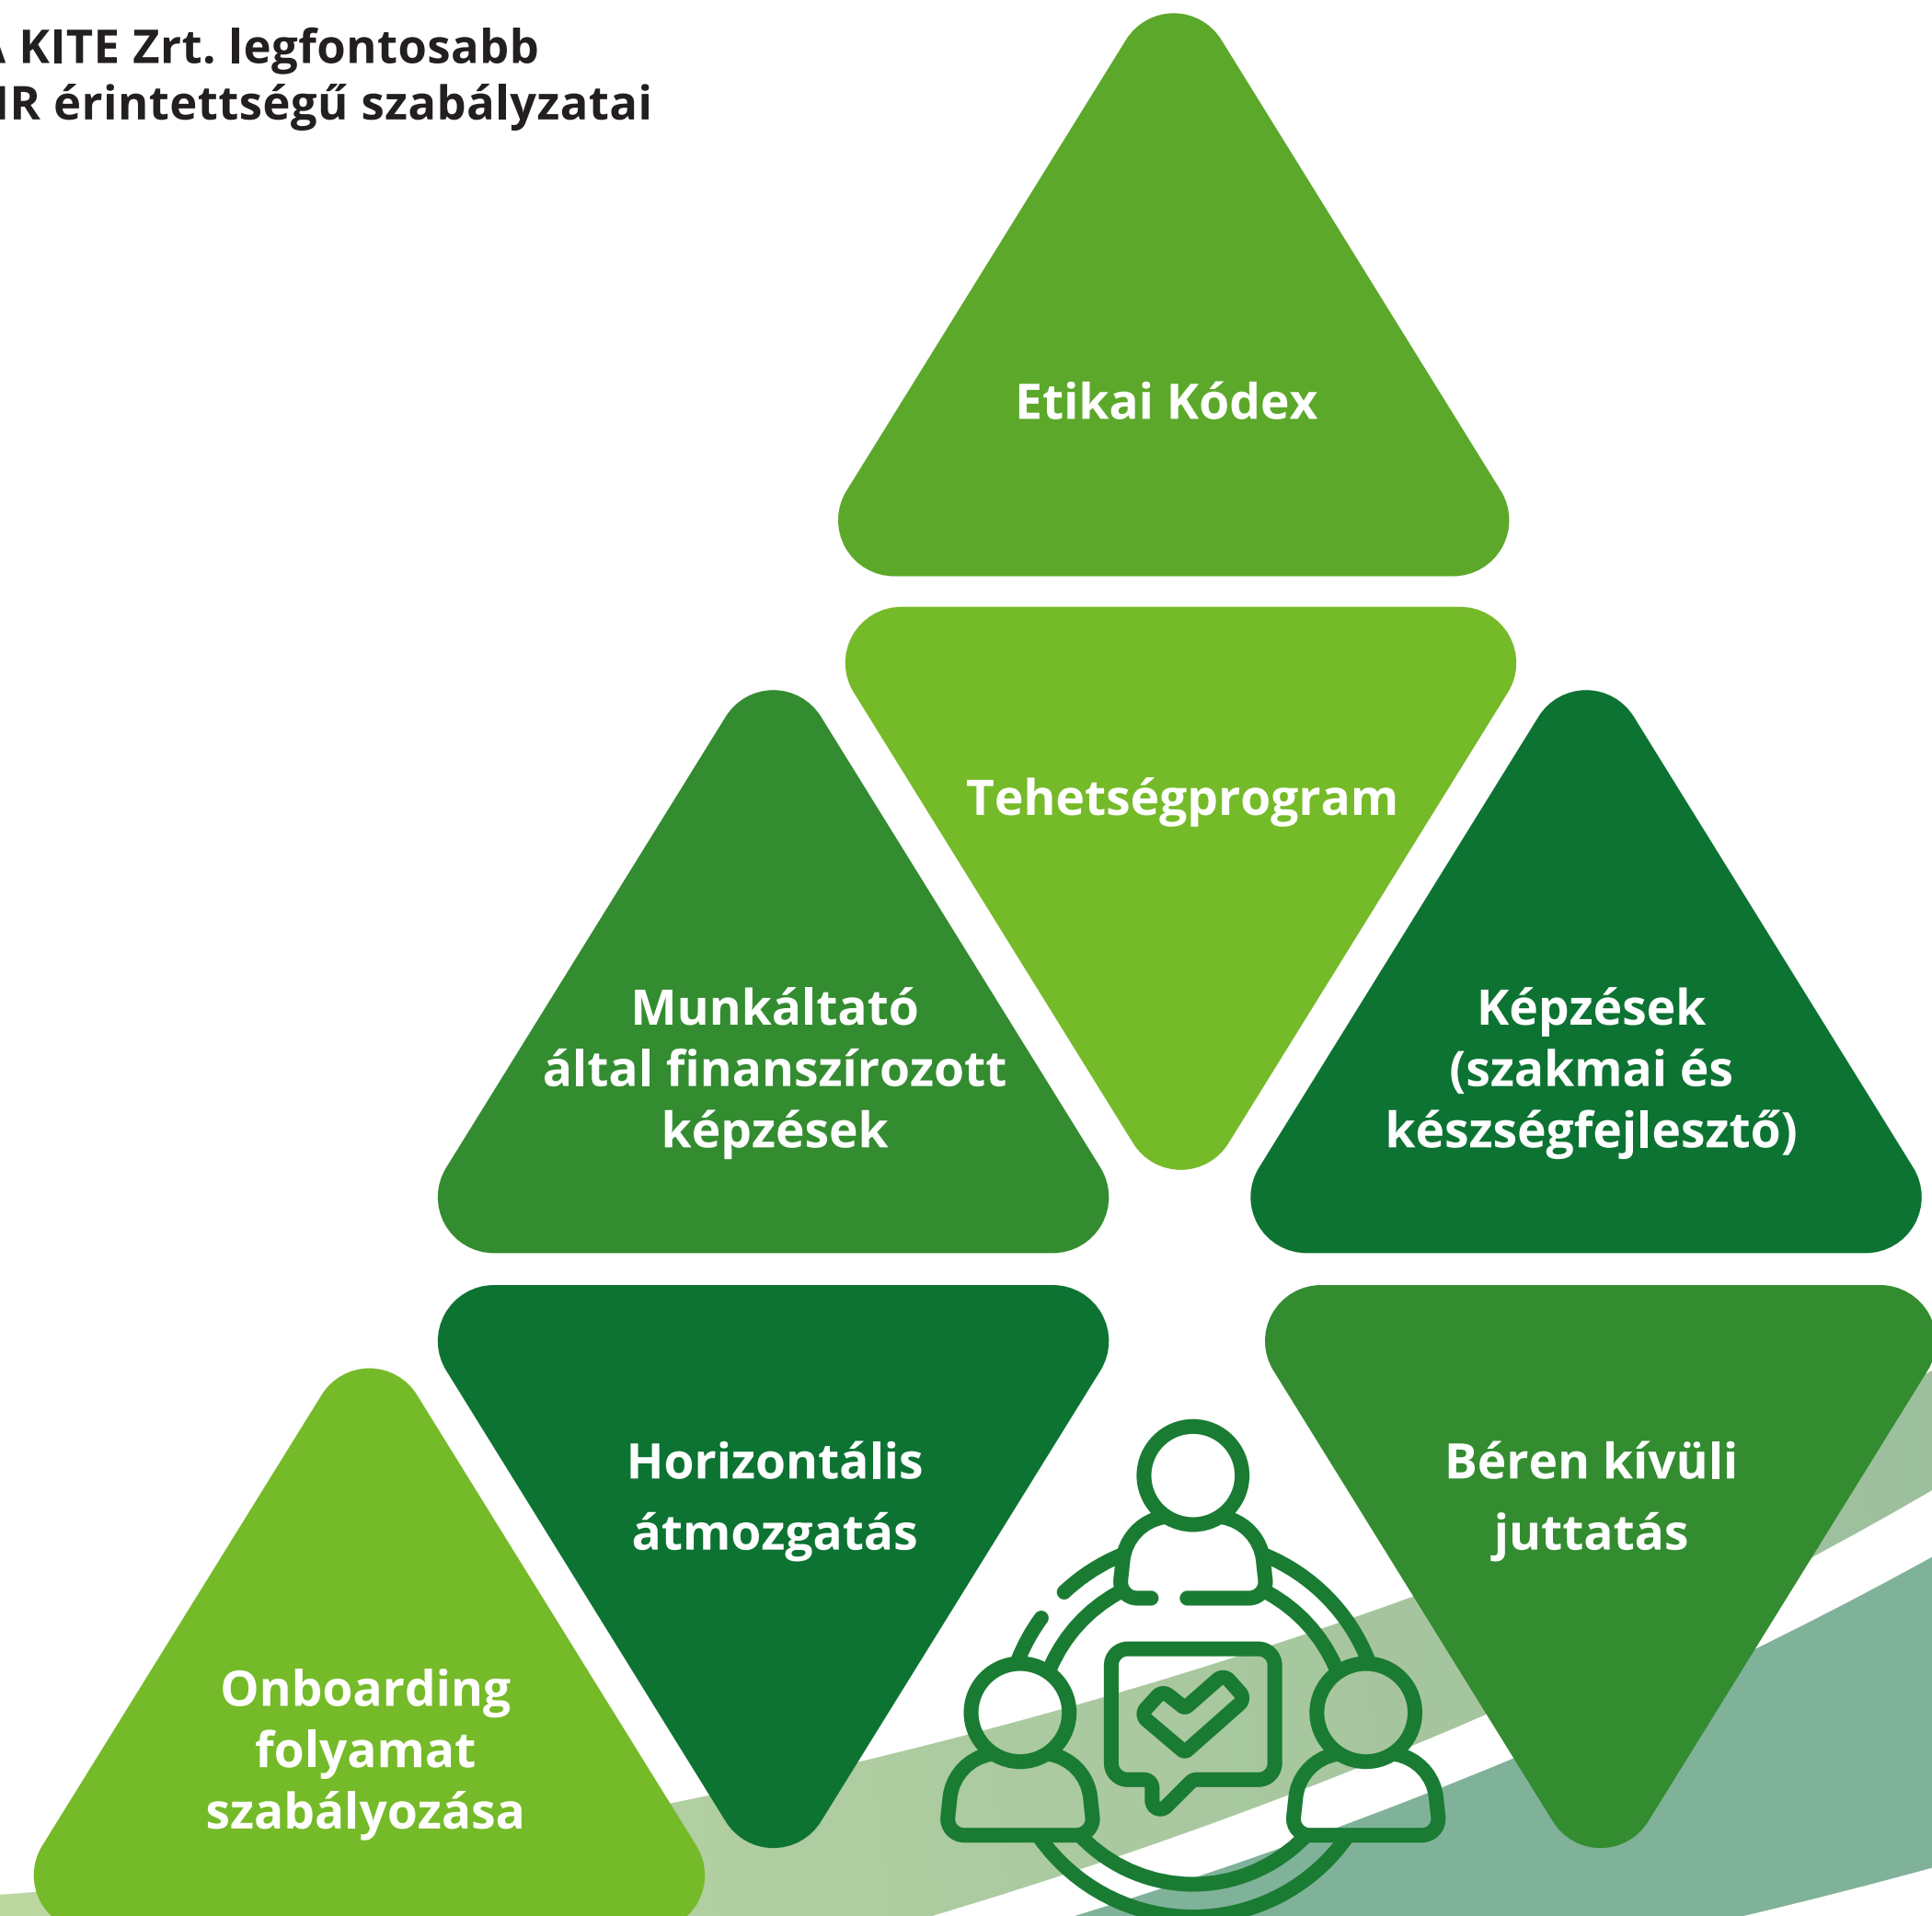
A KITE Zrt. legfontosabb HR érintettségű szabályzatai

Etikai Kódex

Tehetségprogram

Munkáltató által finanszírozott képzések

Képzések (szakmai és készségfejlesztő)

Horizontális átmozgatás

Béren kívüli juttatás

Onboarding folyamat szabályozása